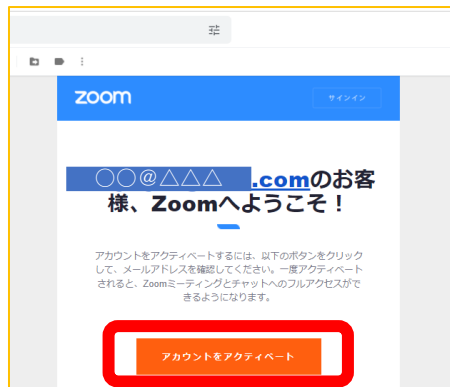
zoom

サインイン

〇〇@△△△.comのお客様、Zoomへようこそ！

アカウントをアクティベートするには、以下のボタンをクリックして、メールアドレスを確認してください。一度アクティベートされると、Zoomミーティングとチャットへのフルアクセスができるようになります。

アカウントをアクティベート